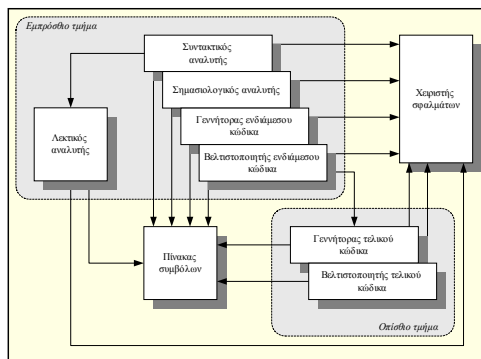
Εμπρόσθιο τμήμα

Συντακτικός αναλυτής

Σημασιολογικός αναλυτής

Γεννήτορας ενδιάμεσου κώδικα

Βελτιστοποιητής ενδιάμεσου κώδικα

Λεκτικός αναλυτής

Χειριστής σφαλμάτων

Πίνακας συμβόλων

Γεννήτορας τελικού κώδικα

Βελτιστοποιητής τελικού κώδικα

Οπίσθιο τμήμα